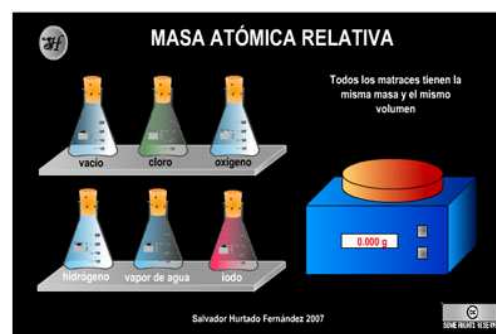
MASA ATÓMICA RELATIVA

Todos los matraces tienen la misma masa y el mismo volumen

vacío

cloro

oxígeno

hidrógeno

vapor de agua

iodo

0.000 g

Salvador Hurtado Fernández 2007

SOME RIGHTS RESERVED